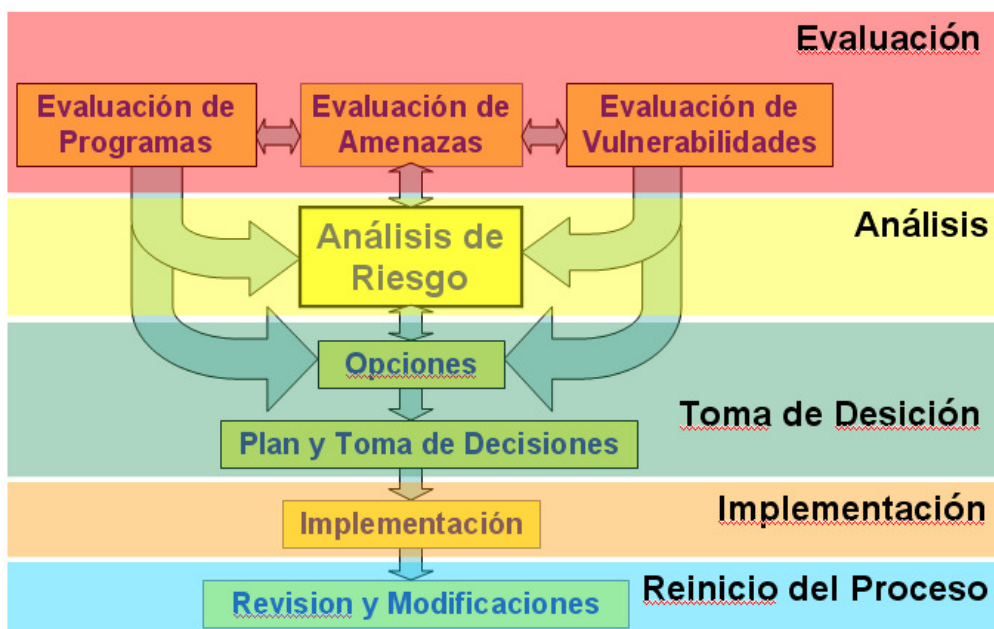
Evaluación

Evaluación de Programas

Evaluación de Amenazas

Evaluación de Vulnerabilidades

Análisis

Análisis de Riesgo

Opciones

Toma de Desición

Plan y Toma de Decisiones

Implementación

Implementación

Reinicio del Proceso

Revision y Modificaciones